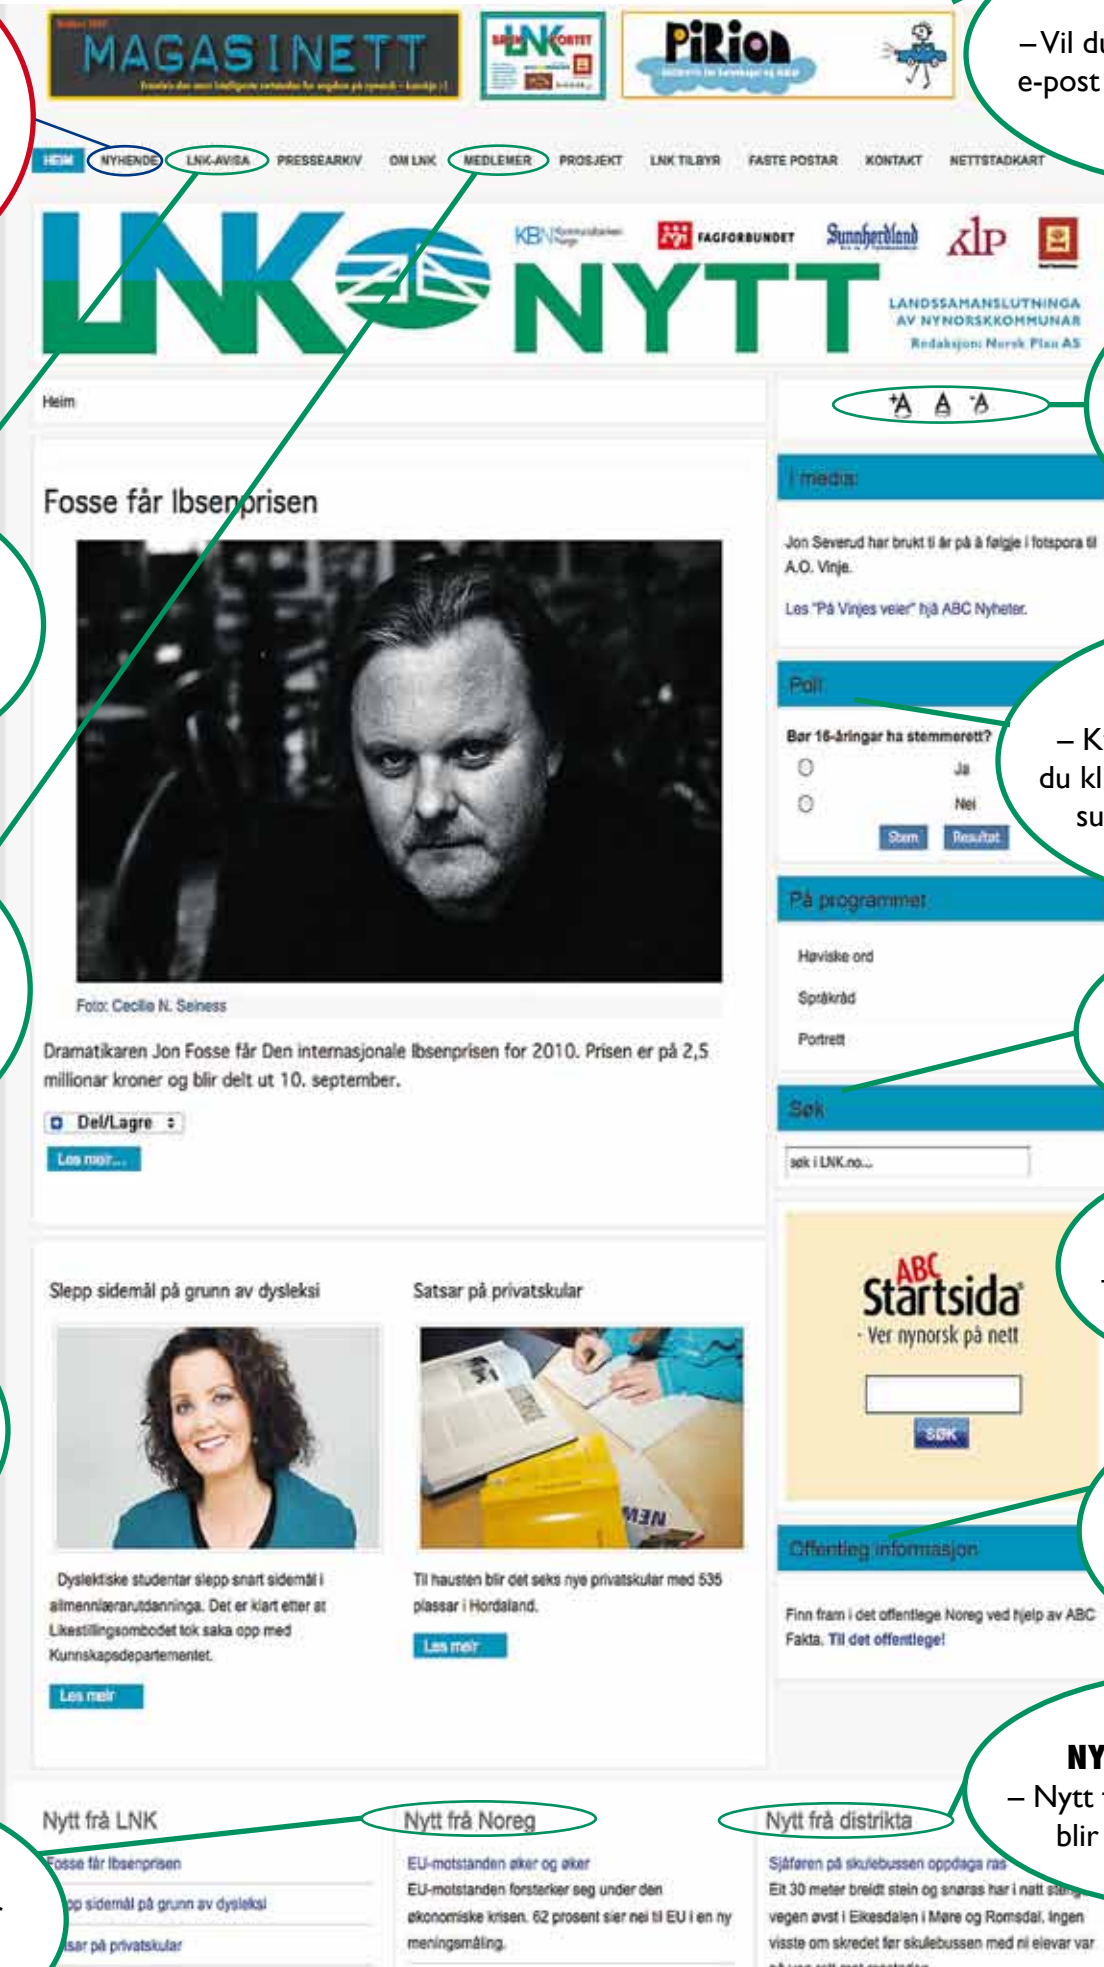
MAGASINETT

PiRiOn

– Vil du
e-post

HEIM NYHENDE LNK-AVISA PRESSEARKIV OM LNK MEDLEMER PROSJEKT LNK TILBYR FASTE POSTAR KONTAKT NETTSTADKART

LNK NYTT

FAGFORBUNDET

Sunnhordland

klp

LANDSSAMANSLUTNINGA AV NYNORSKKOMMUNAR
Redaksjon: Norsk Plan AS

Heim

A A A

Fosse får Ibsenprisen

Foto: Cecilie N. Seiness

Dramatikaren Jon Fosse får Den internasjonale Ibsenprisen for 2010. Prisen er på 2,5 millionar kroner og blir delt ut 10. september.

Del/Lagre

Les meir...

I media:

Jon Severud har brukt ti år på å følgje i fotspora til A.O. Vinje.

Les "På Vinjes veier" hjå ABC Nyheter.

Poll

Bør 16-åringar ha stemmerett?

Ja

Nei

Stem Resultat

– K
du kl
su

På programmet

Høviske ord

Språkråd

Portrett

Søk

søk i LNK.no...

ABC Startsida
- Ver nynorsk på nett

SØK

Offentleg informasjon

Finn fram i det offentlege Noreg ved hjelp av ABC Fakta. Til det offentlege!

Slepp sidemål på grunn av dysleksi

Dyslektiske studentar slepp snart sidemål i allmennlærarutdanninga. Det er klart etter at Likestillingsombodet tok saka opp med Kunnskapsdepartementet.

Les meir

Satsar på privatskular

Til hausten blir det seks nye privatskular med 535 plassar i Hordaland.

Les meir

NY
– Nytt
blir

Nytt frå LNK

Fosse får Ibsenprisen

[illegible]pp sidemål på grunn av dysleksi

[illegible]sar på privatskular

Nytt frå Noreg

EU-motstanden øker og øker

EU-motstanden forsterker seg under den økonomiske krisen. 62 prosent sier nei til EU i en ny meningsmåling.

Nytt frå distrikta

Sjåføren på skulebussen oppdaga ras

Eit 30 meter breidt stein og snøras har i natt st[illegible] vegen øvst i Eikesdalen i Møre og Romsdal. Ingen visste om skredet før skulebussen med ni elevar var